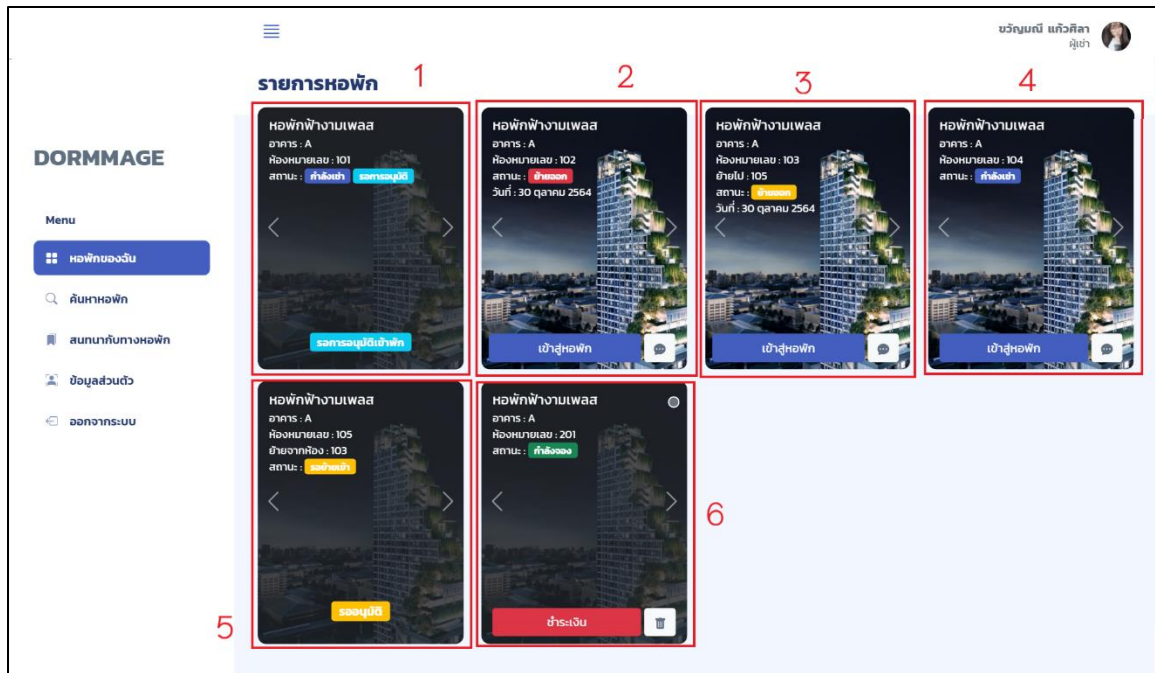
ขวัญมณี แก้วศิลา
ผู้เช่า

DORMMAGE

Menu
หอพักของฉัน
ค้นหาหอพัก
สนทนากับทางหอพัก
ข้อมูลส่วนตัว
ออกจากระบบ

รายการหอพัก

1
หอพักฟ้างามเพลส
อาคาร : A
ห้องหมายเลข : 101
สถานะ : กำลังเช่า รอการอนุมัติ
รอการอนุมัติเข้าพัก

2
หอพักฟ้างามเพลส
อาคาร : A
ห้องหมายเลข : 102
สถานะ : ย้ายออก
วันที่ : 30 ตุลาคม 2564
เข้าสู่หอพัก

3
หอพักฟ้างามเพลส
อาคาร : A
ห้องหมายเลข : 103
ย้ายไป : 105
สถานะ : ย้ายออก
วันที่ : 30 ตุลาคม 2564
เข้าสู่หอพัก

4
หอพักฟ้างามเพลส
อาคาร : A
ห้องหมายเลข : 104
สถานะ : กำลังเช่า
เข้าสู่หอพัก

5
หอพักฟ้างามเพลส
อาคาร : A
ห้องหมายเลข : 105
ย้ายจากห้อง : 103
สถานะ : รอย้ายเข้า
รออนุมัติ

6
หอพักฟ้างามเพลส
อาคาร : A
ห้องหมายเลข : 201
สถานะ : กำลังจอง
ชำระเงิน